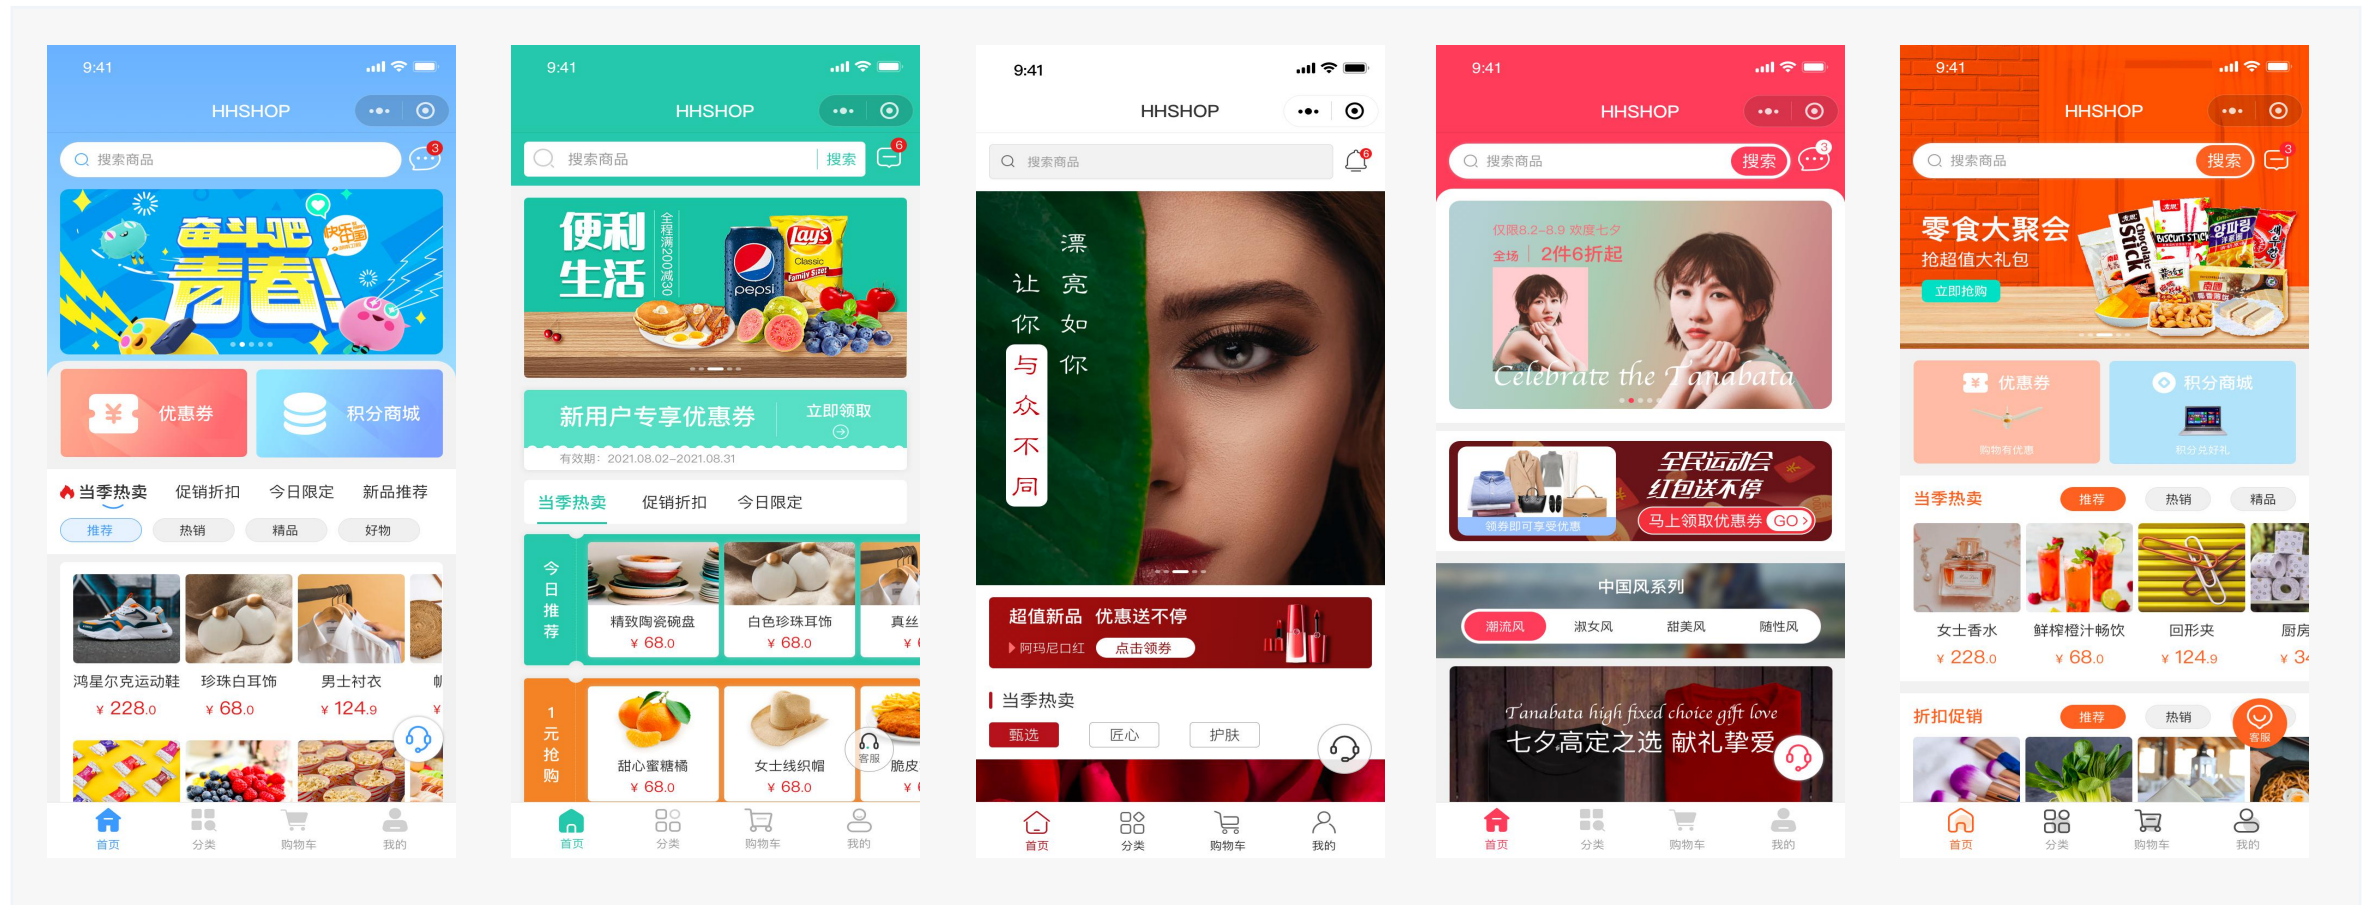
9:41
HHSHOP
搜索商品
3
奋斗吧 青春! 快乐青春
优惠券
积分商城
当季热卖 促销折扣 今日限定 新品推荐
推荐 热销 精品 好物
鸿星尔克运动鞋 ¥ 228.0
珍珠白耳饰 ¥ 68.0
男士衬衣 ¥ 124.9
首页 分类 购物车 我的

9:41
HHSHOP
搜索商品 搜索
6
便利生活 全程满200减30
新用户专享优惠券 立即领取
有效期：2021.08.02-2021.08.31
当季热卖 促销折扣 今日限定
今日推荐
精致陶瓷碗盘 ¥ 68.0
白色珍珠耳饰 ¥ 68.0
真丝 ¥
1元抢购
甜心蜜糖橘 ¥ 68.0
女士线织帽 ¥ 68.0
脆皮 ¥
客服
首页 分类 购物车 我的

9:41
HHSHOP
搜索商品
6
漂亮如你 让你与众不同
超值新品 优惠送不停
阿玛尼口红 点击领券
当季热卖
甄选 匠心 护肤
首页 分类 购物车 我的

9:41
HHSHOP
搜索商品 搜索
3
仅限8.2-8.9 欢度七夕
全场 2件6折起
Celebrate the Tanabata
全民运动会 红包送不停
马上领取优惠券 GO
领券即可享受优惠
中国风系列
潮流风 淑女风 甜美风 随性风
Tanabata high fixed choice gift love
七夕高定之选 献礼挚爱
首页 分类 购物车 我的

9:41
HHSHOP
搜索商品 搜索
3
零食大聚会
抢超值大礼包
立即抢购
优惠券 购物有优惠
积分商城 积分兑好礼
当季热卖 推荐 热销 精品
女士香水 ¥ 228.0
鲜榨橙汁畅饮 ¥ 68.0
回形夹 ¥ 124.9
厨房 ¥ 3
折扣促销 推荐 热销
客服
首页 分类 购物车 我的